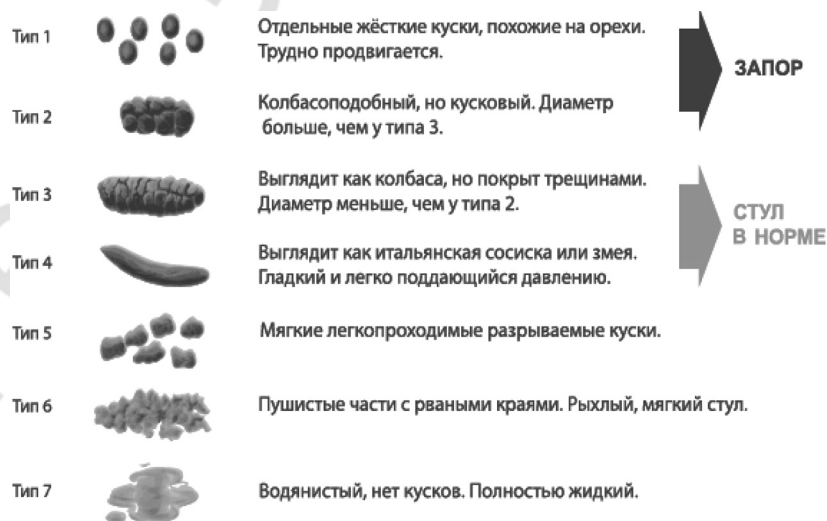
Тип 1 Отдельные жёсткие куски, похожие на орехи. Трудно продвигается.

ЗАПОР

Тип 2 Колбасоподобный, но кусковый. Диаметр больше, чем у типа 3.

Тип 3 Выглядит как колбаса, но покрыт трещинами. Диаметр меньше, чем у типа 2.

СТУЛ В НОРМЕ

Тип 4 Выглядит как итальянская сосиска или змея. Гладкий и легко поддающийся давлению.

Тип 5 Мягкие легкопроходимые разрываемые куски.

Тип 6 Пушистые части с рваными краями. Рыхлый, мягкий стул.

Тип 7 Водянистый, нет кусков. Полностью жидкий.